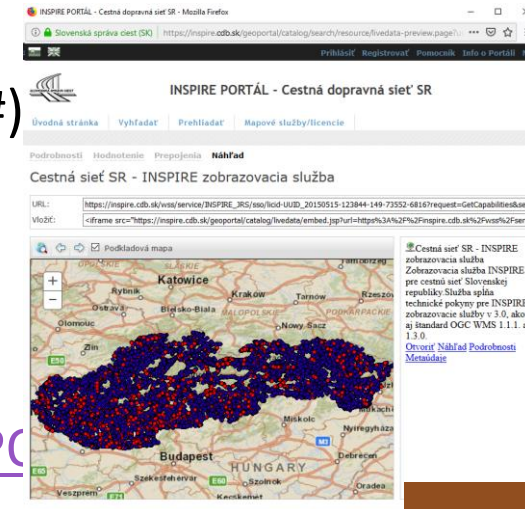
INSPIRE PORTÁL - Cestná dopravná sieť SR - Mozilla Firefox

Slovenská správa ciest (SK) | https://inspire.cdb.sk/geoportal/catalog/search/resource/livedata-preview.page?...

Prihlásiť Registrovať Pomocník Info o Portáli

INSPIRE PORTÁL - Cestná dopravná sieť SR

Úvodná stránka | Vyhľadať | Prehliadať | Mapové služby/licencie

Podrobnosti Hodnotenie Prepojenia Náhľad

Cestná sieť SR - INSPIRE zobrazovacia služba

URL: https://inspire.cdb.sk/wss/service/INSPIRE_IRS/sso/licid-UUID_20150515-123844-149-73552-6816?request=GetCapabilities&se

Vložiť: <iframe src="https://inspire.cdb.sk/geoportal/catalog/livedata/embed.jsp?url=https%3A%2F%2Finspire.cdb.sk%2Fwss%2Fser

Podkladová mapa

Katowice Kraków Tarnów Rzeszo Rybnik Ostrava Bielsko-Biala Olomouc Nowy Sacz Zlín Miskolc Nyíregyháza Budapest HUNGARY Szolnok Székesfehérvár Veszprém Kecskemét Oradea E50 E60 E71

Cestná sieť SR - INSPIRE zobrazovacia služba
Zobrazovacia služba INSPIRE pre cestnú sieť Slovenskej republiky.Služba spĺňa technické pokyny pre INSPIRE zobrazovacie služby v 3.0, ako aj štandard OGC WMS 1.1.1. a 1.3.0.
Otvoriť Náhľad Podrobnosti Metaúdaje